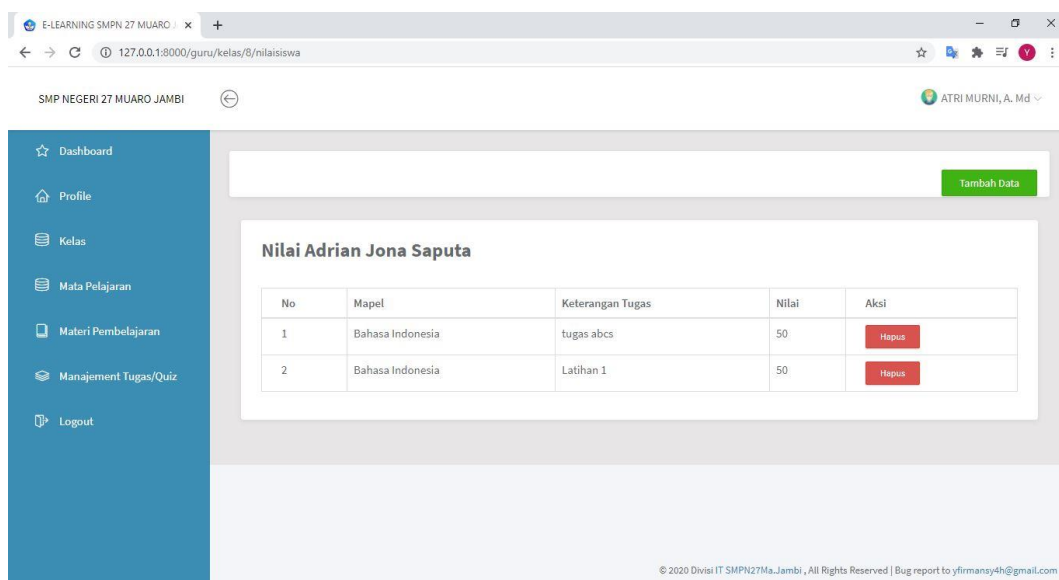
E-LEARNING SMPN 27 MUARO J ×  +

127.0.0.1:8000/guru/kelas/8/nilaisiswa

Y

SMP NEGERI 27 MUARO JAMBI

ATRI MURNI, A. Md

Dashboard

Profile

Kelas

Mata Pelajaran

Materi Pembelajaran

Manajement Tugas/Quiz

Logout

Tambah Data

Nilai Adrian Jona Saputa

| No | Mapel | Keterangan Tugas | Nilai | Aksi |
|---|---|---|---|---|
| 1 | Bahasa Indonesia | tugas abcs | 50 | Hapus |
| 2 | Bahasa Indonesia | Latihan 1 | 50 | Hapus |

© 2020 Divisi IT SMPN27Ma.Jambi , All Rights Reserved | Bug report to yfirmansy4h@gmail.com